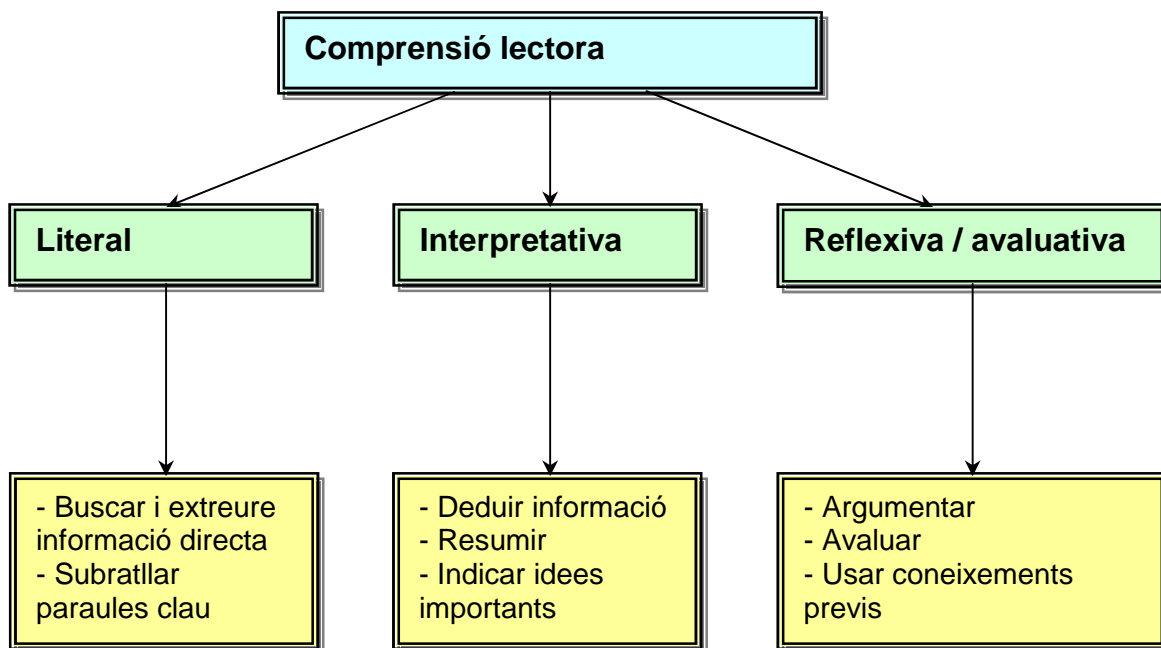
Comprensió lectora

Literal

Interpretativa

Reflexiva / avaluativa

- Buscar i extreure informació directa
- Subratllar paraules clau

- Deduir informació
- Resumir
- Indicar idees importants

- Argumentar
- Avaluar
- Usar coneixements previs